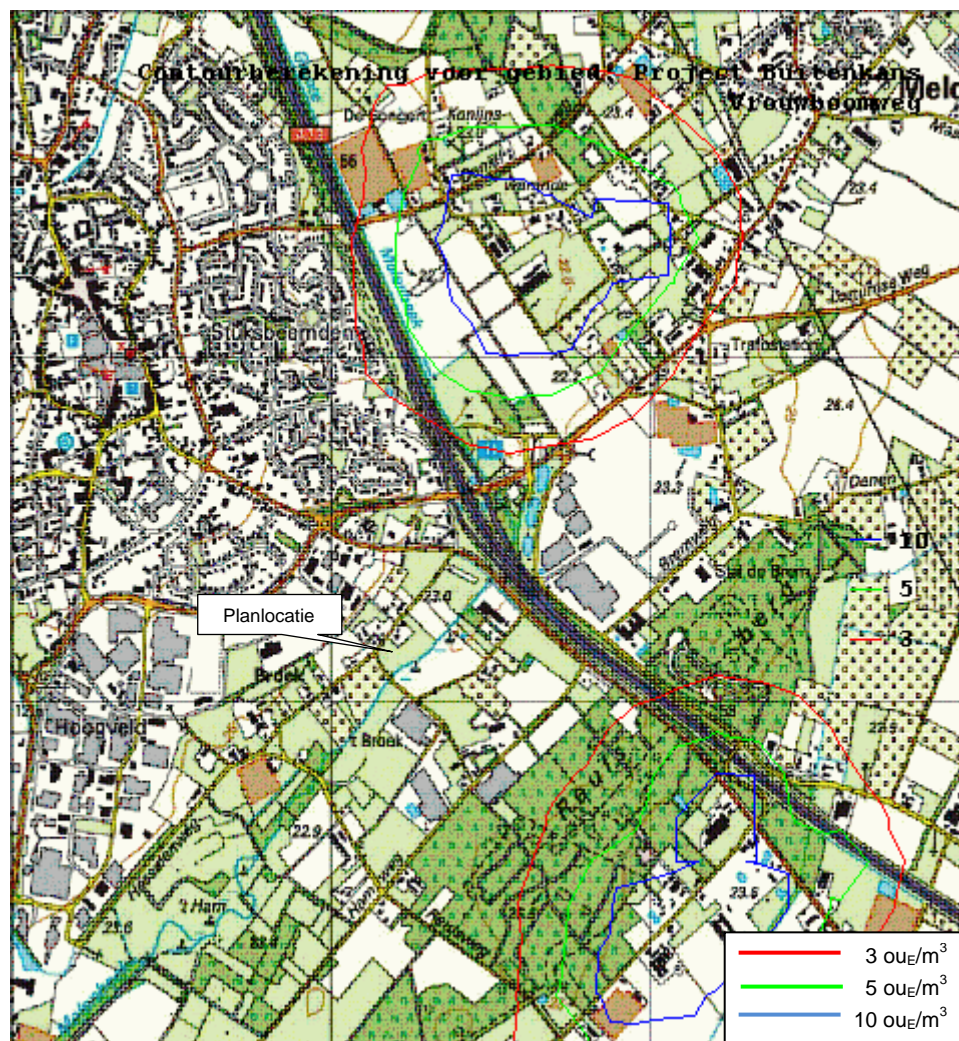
Contourberekening voor gebied: Project Buitenkans
Vrouwboomweg
Melo
De Spoegert
Kanting
A2
56
23.4
23.4
Slaksbeemden
Trafostation
26.4
23.2
Daren
Planlocatie
23.0
Broek
't Broek
22.9
't Ham
23.6
23.6
Hoogveld
10
5
3
23.6
3 ou$_E$/m$^3$
5 ou$_E$/m$^3$
10 ou$_E$/m$^3$